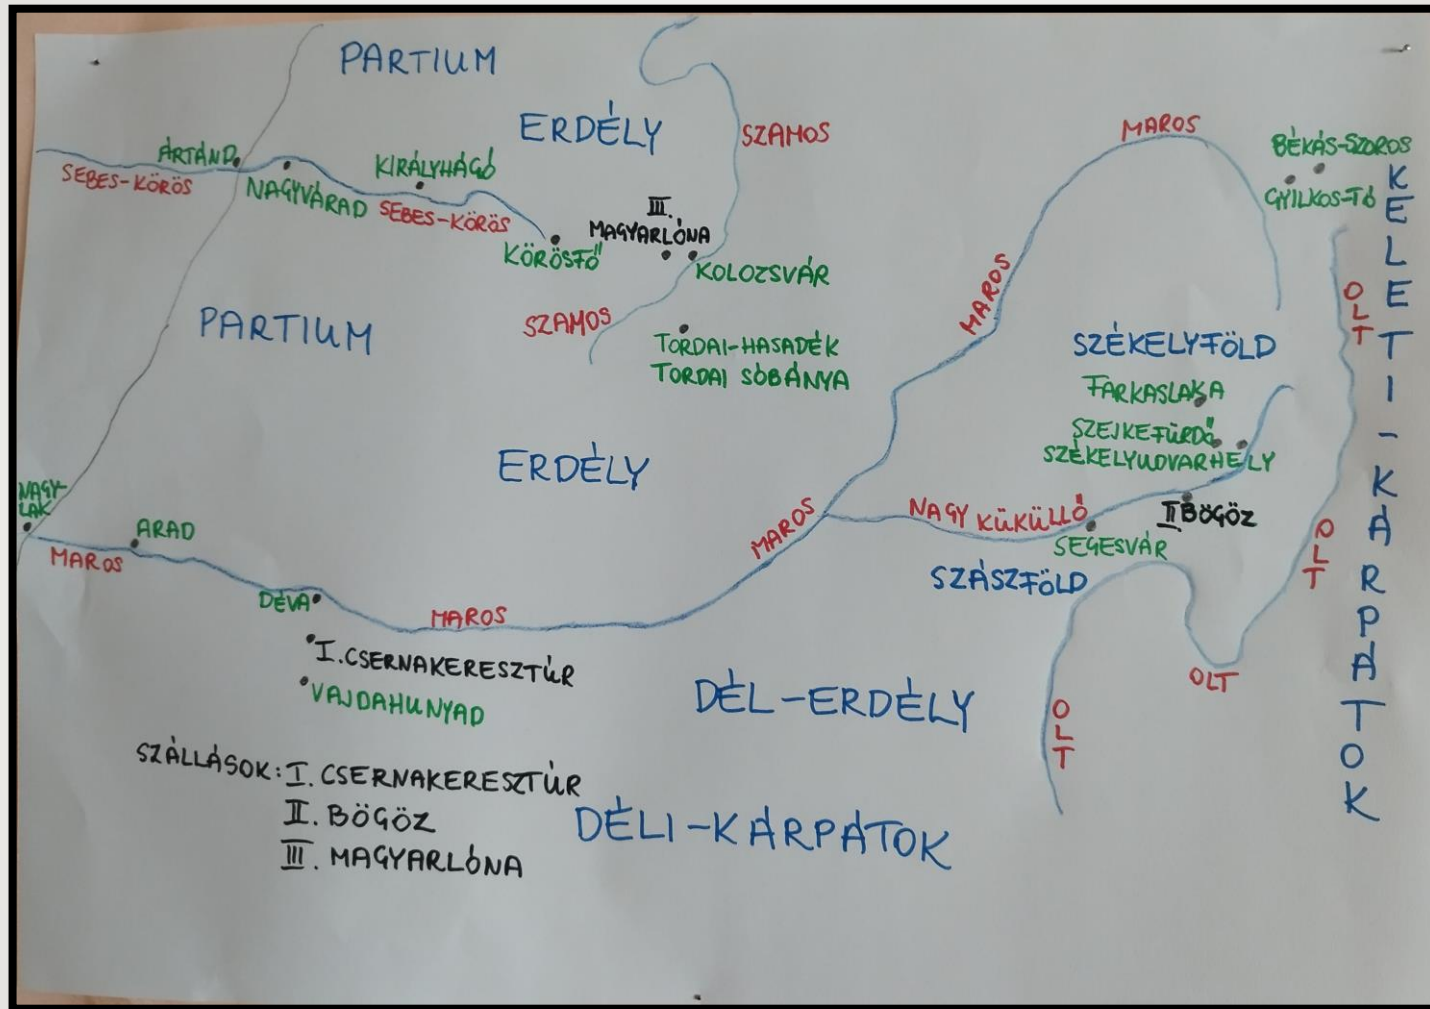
PARTIUM

ERDÉLY

SZAMOS

MAROS

BÉKÁS-SZOROS

GYILKOS-TÓ

KELETI-KÁRPÁTOK

ÁRTÁND

SEBES-KÖRÖS

NAGYVÁRAD

KIRÁLYHÁGÓ

SEBES-KÖRÖS

III. MAGYARLÓNA

KÖRÖSFŐ

KOLOZSVÁR

PARTIUM

SZAMOS

TORDAI-HASADÉK

TORDAI SÓBÁNYA

MAROS

OLT

SZÉKELYFÖLD

FARKASLAKA

SZEJKEFÜRDŐ

SZÉKELYUDVARHELY

ERDÉLY

NAGYLAK

ARAD

MAROS

NAGY KÜKÜLLŐ

II BÖGÖZ

MAROS

SEGESVÁR

OLT

SZÁSZFÖLD

DÉVA

MAROS

I. CSERNAKERESZTÚR

VAJDAHUNYAD

DÉL-ERDÉLY

OLT

OLT

SZÁLLÁSOK: I. CSERNAKERESZTÚR

II. BÖGÖZ

III. MAGYARLÓNA

DÉLI-KÁRPÁTOK